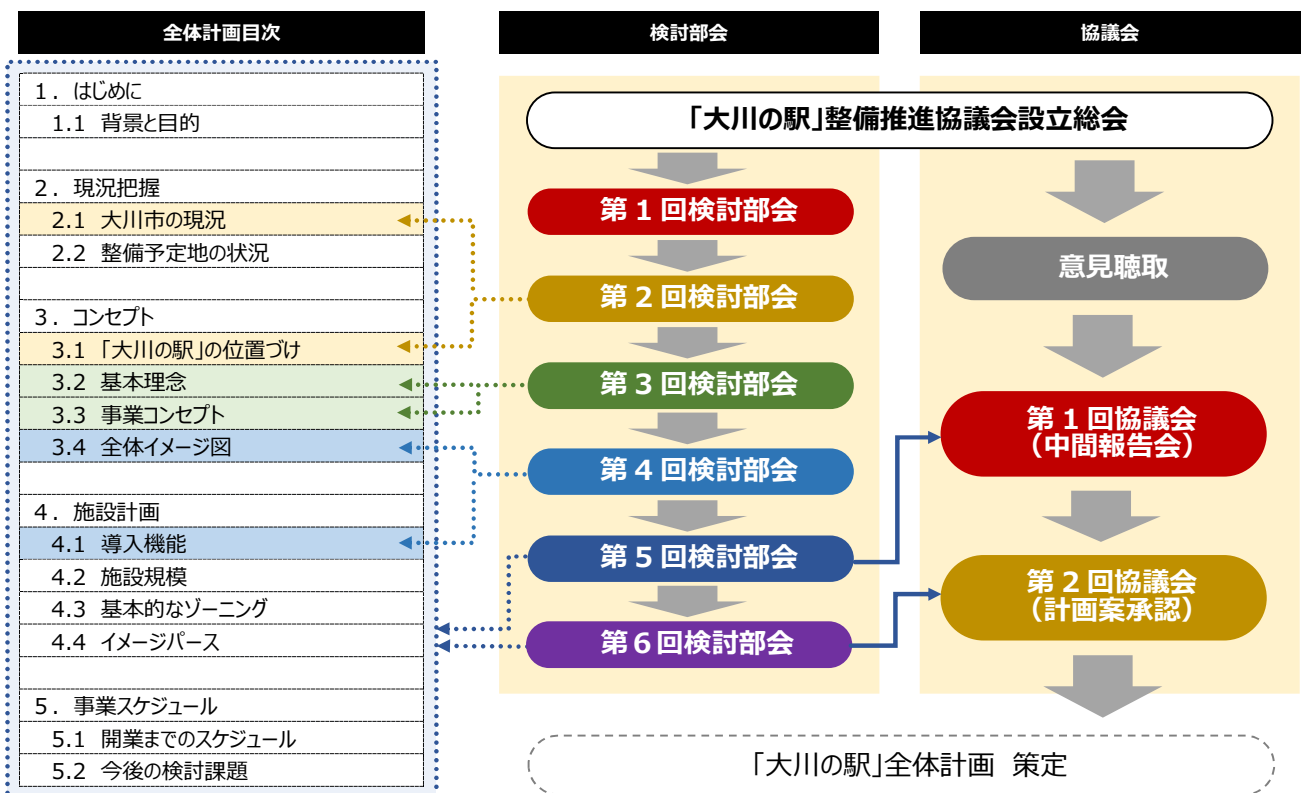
全体計画目次

1．はじめに
1.1 背景と目的

2．現況把握
2.1 大川市の現況
2.2 整備予定地の状況

3．コンセプト
3.1 「大川の駅」の位置づけ
3.2 基本理念
3.3 事業コンセプト
3.4 全体イメージ図

4．施設計画
4.1 導入機能
4.2 施設規模
4.3 基本的なゾーニング
4.4 イメージパース

5．事業スケジュール
5.1 開業までのスケジュール
5.2 今後の検討課題

検討部会

協議会

「大川の駅」整備推進協議会設立総会

第１回検討部会

第２回検討部会

第３回検討部会

第４回検討部会

第５回検討部会

第６回検討部会

意見聴取

第１回協議会
（中間報告会）

第２回協議会
（計画案承認）

「大川の駅」全体計画　策定